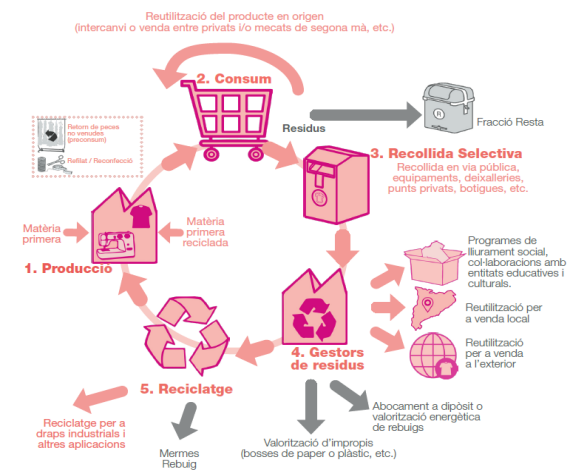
Reutilització del producte en origen
(intercanvi o venda entre privats i/o mecats de segona mà, etc.)

2. Consum

Residus

Fracció Resta

Retorn de peces no venudes (preconsum)

Refilat / Reconfecció

3. Recollida Selectiva
Recollida en via pública, equipaments, deixalleries, punts privats, botigues, etc.

Matèria primera

Matèria primera reciclada

1. Producció

Programes de lliurament social, col·laboracions amb entitats educatives i culturals.

Reutilització per a venda local

Reutilització per a venda a l'exterior

4. Gestors de residus

5. Reciclatge

Reciclatge per a draps industrials i altres aplicacions

Mermes
Rebuig

Valorització d'impropis
(bosses de paper o plàstic, etc.)

Abocament a dipòsit o valorització energètica de rebuigs